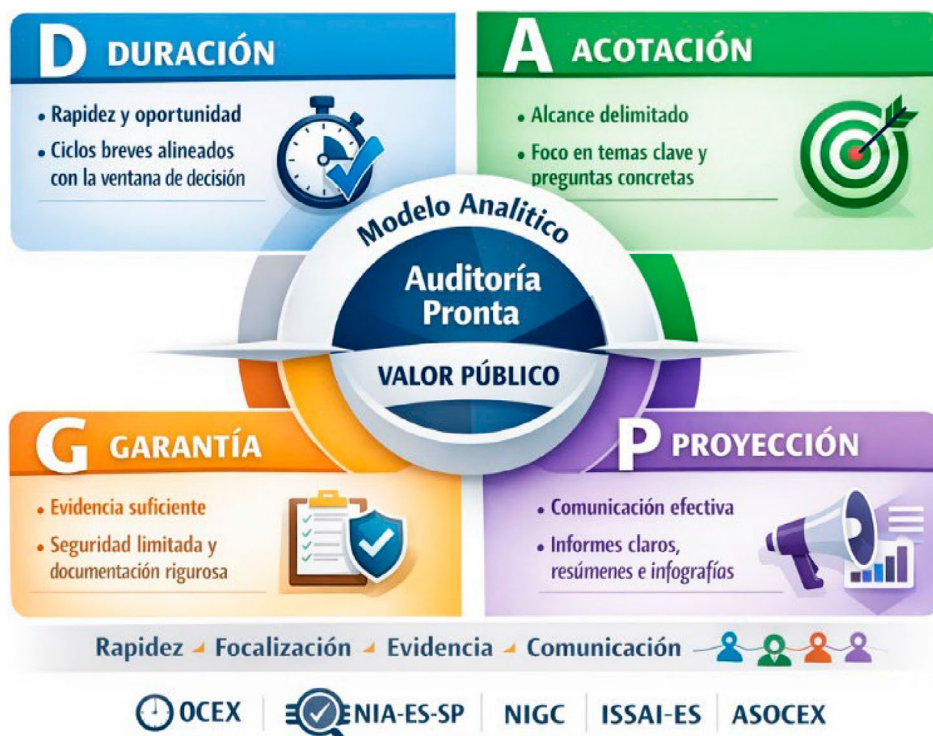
D DURACIÓN

• Rapidez y oportunidad
• Ciclos breves alineados con la ventana de decisión

A ACOTACIÓN

• Alcance delimitado
• Foco en temas clave y preguntas concretas

Modelo Analitico

Auditoría Pronta

VALOR PÚBLICO

G GARANTÍA

• Evidencia suficiente
• Seguridad limitada y documentación rigurosa

P PROYECCIÓN

• Comunicación efectiva
• Informes claros, resúmenes e infografías

Rapidez Focalización Evidencia Comunicación

OCEX | NIA-ES-SP | NIGC | ISSAI-ES | ASOCEX